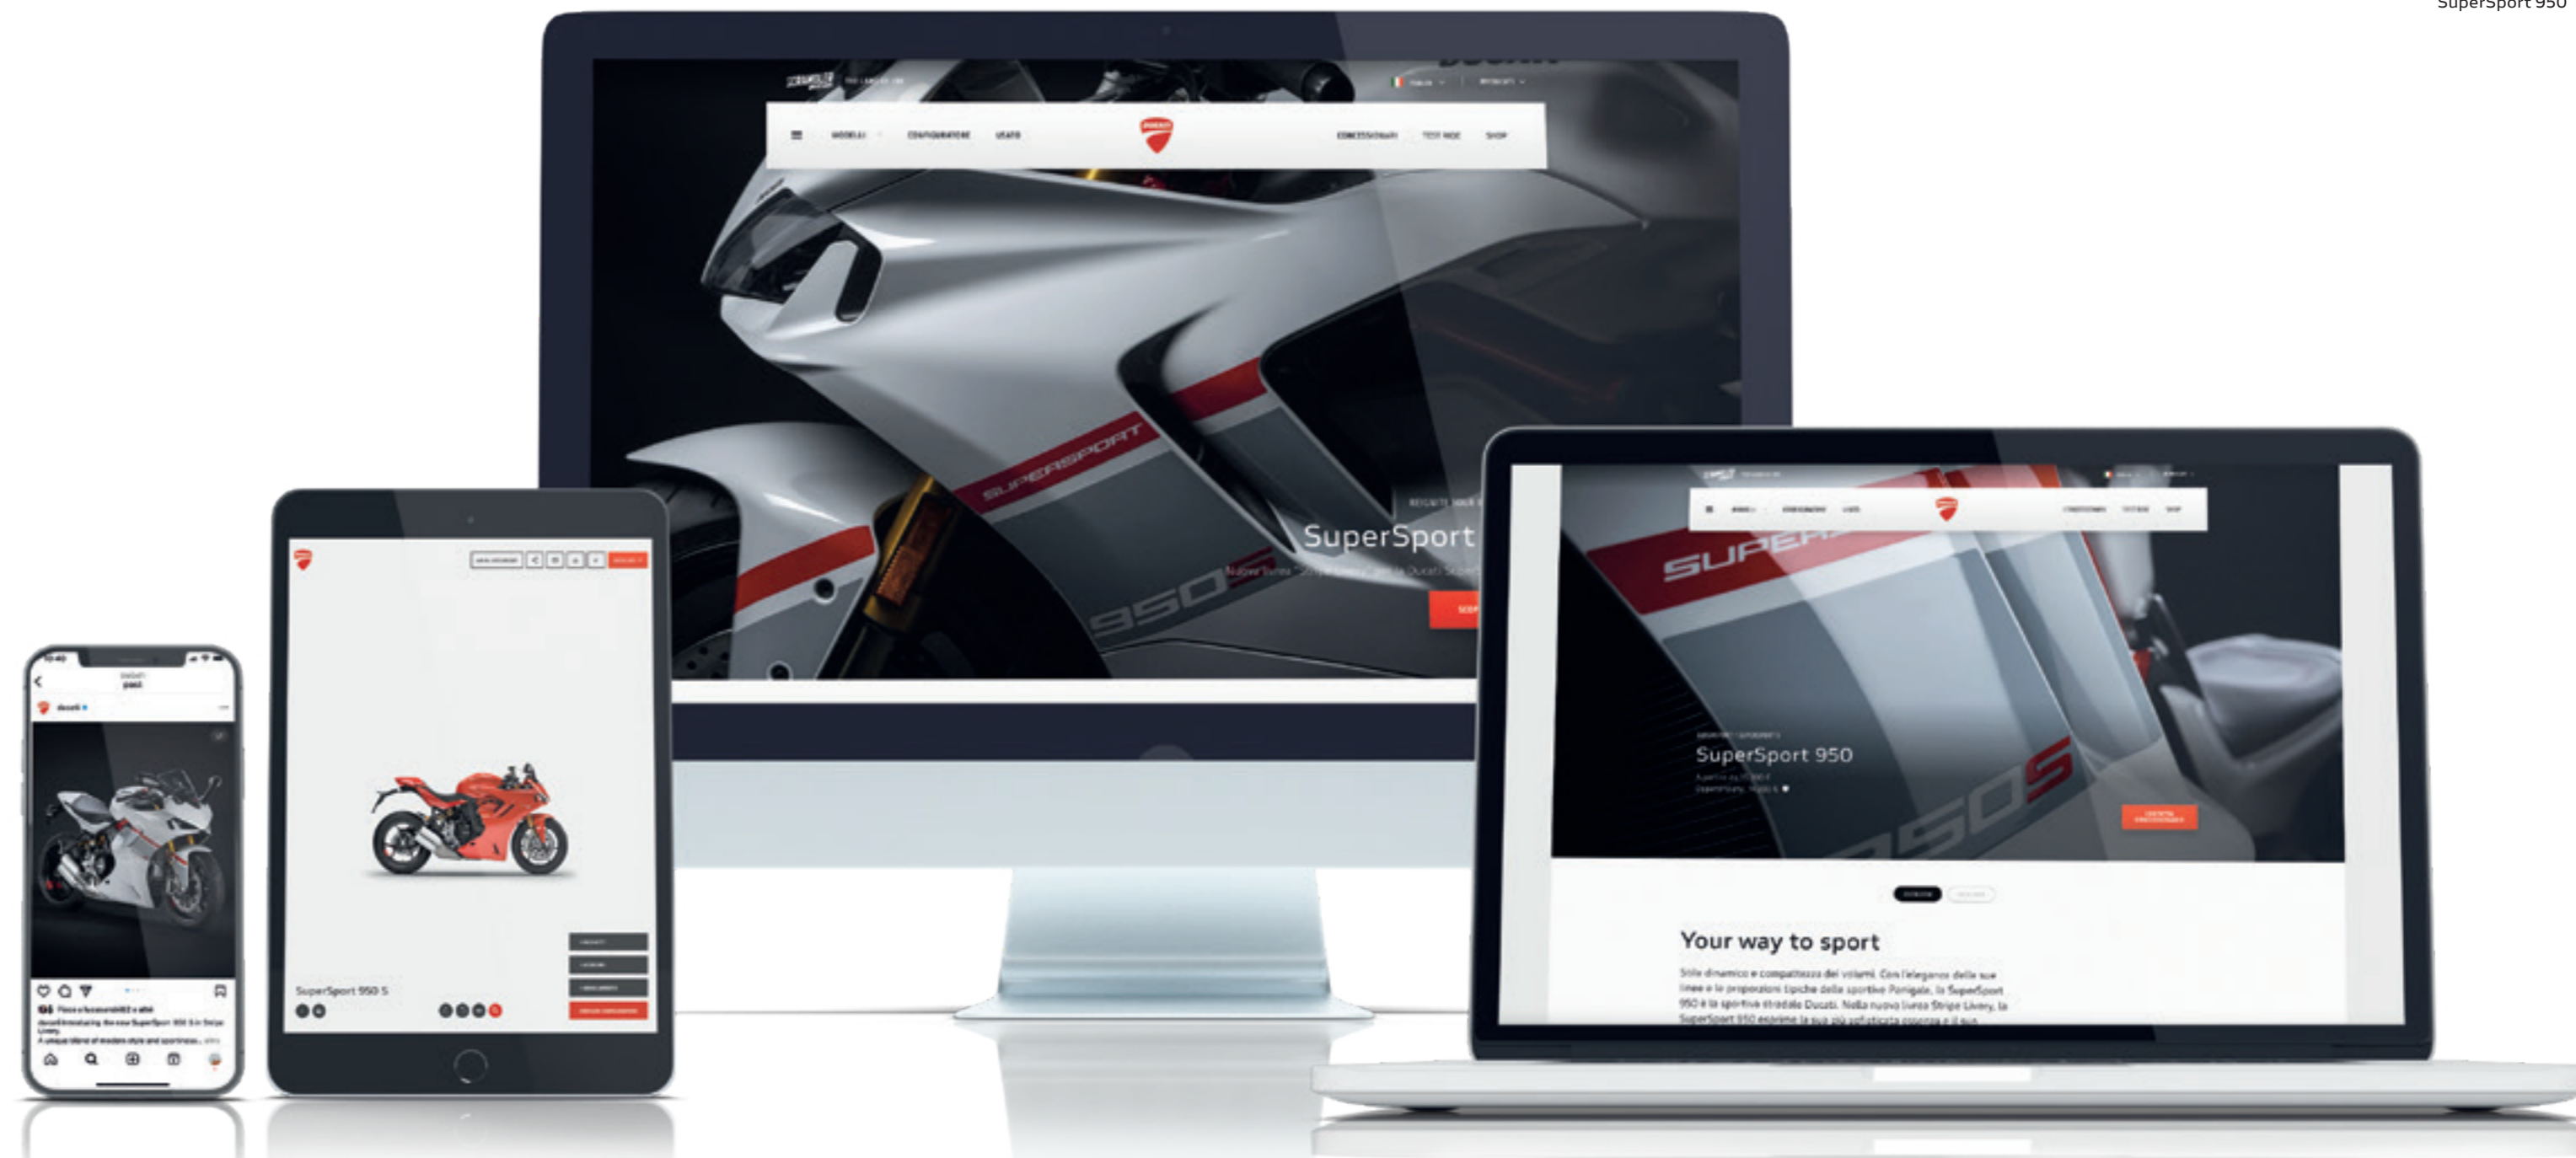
SuperSport 950

MODELLI CONFIGURATORE USATO CONCESSIONARI TEST RIDE SHOP

SUPERSPORT

950

SuperSport

SuperSport 950 S

SuperSport 950

Your way to sport

Stile dinamico e compattezza dei volumi. Con l'eleganza delle sue linee e le proporzioni tipiche delle sportive Panigale, la SuperSport 950 è la sportiva stradale Ducati. Nella nuova livrea Stripe Livery, la SuperSport 950 esprime la sua più sofisticata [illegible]

ducati
posts

ducati

A unique blend of modern style and sportiness... more

9:40